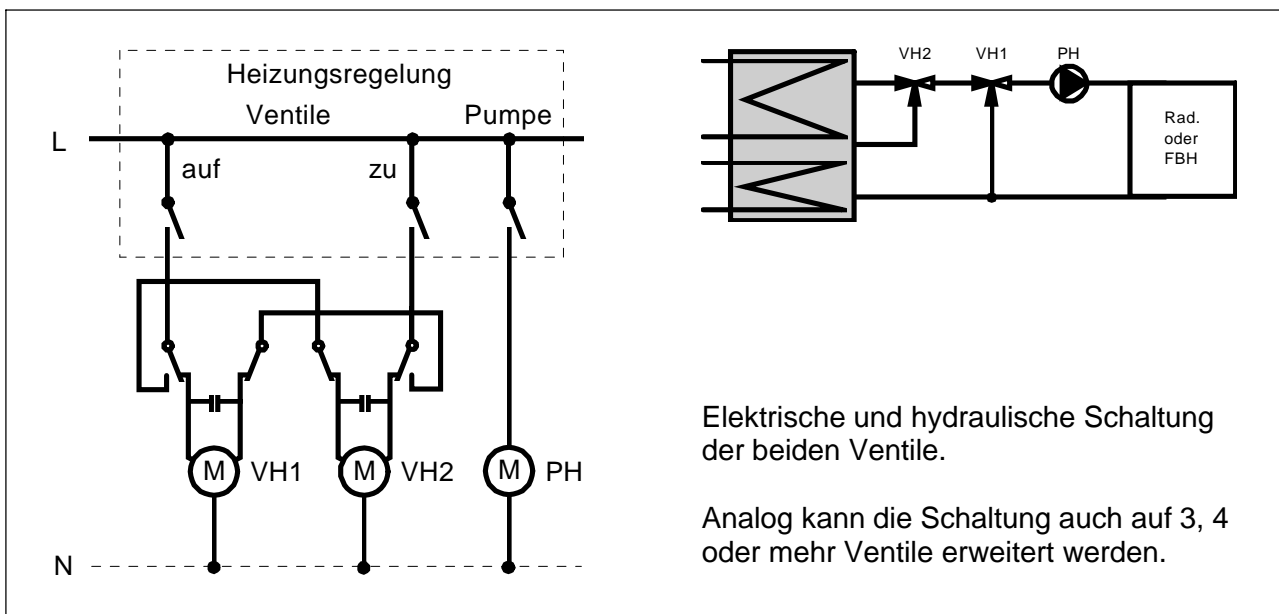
Heizungsregelung
Ventile
Pumpe
L
auf
zu
M VH1
M VH2
M PH
N

VH2
VH1
PH
Rad. oder FBH

Elektrische und hydraulische Schaltung der beiden Ventile.

Analog kann die Schaltung auch auf 3, 4 oder mehr Ventile erweitert werden.